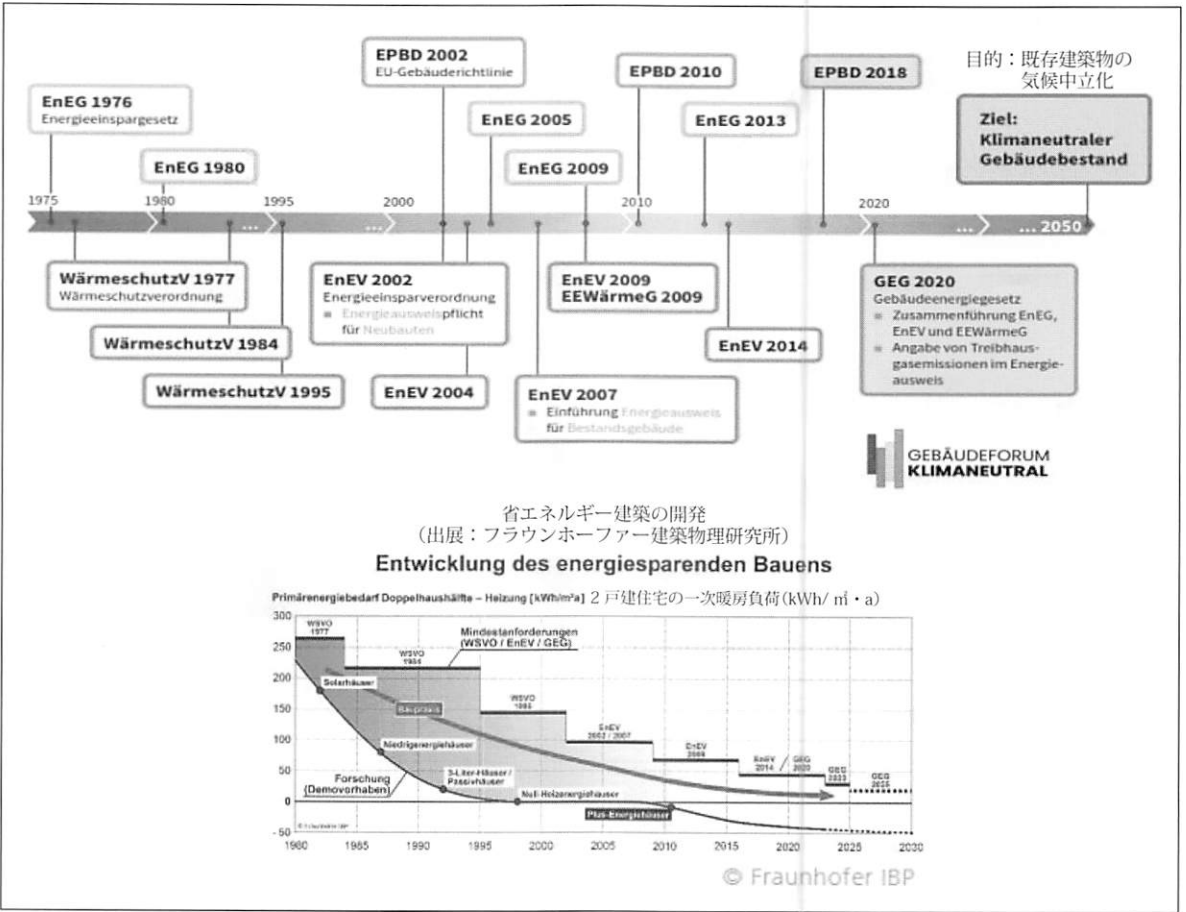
EnEG 1976
Energieeinspargesetz

EnEG 1980

EPBD 2002
EU-Gebäuderichtlinie

EnEG 2005

EnEG 2009

EPBD 2010

EnEG 2013

EPBD 2018

目的：既存建築物の気候中立化

Ziel:
Klimaneutraler Gebäudebestand

1975 1980 ... 1995 ... 2000 2010 2020 ... ... 2050

WärmeschutzV 1977
Wärmeschutzverordnung

WärmeschutzV 1984

WärmeschutzV 1995

EnEV 2002
Energieeinsparverordnung
▪ Energieausweispflicht für Neubauten

EnEV 2004

EnEV 2007
▪ Einführung Energieausweis für Bestandsgebäude

EnEV 2009
EEWärmeG 2009

EnEV 2014

GEG 2020
Gebäudeenergiegesetz
▪ Zusammenführung EnEG, EnEV und EEWärmeG
▪ Angabe von Treibhausgasemissionen im Energieausweis

GEBÄUDEFORUM KLIMANEUTRAL

省エネルギー建築の開発
（出展：フラウンホーファー建築物理研究所）

Entwicklung des energiesparenden Bauens

Primärenergiebedarf Doppelhaushälfte – Heizung [kWh/m²a] 2戸建住宅の一次暖房負荷(kWh/㎡・a)

300
250
200
150
100
50
0
-50

WSVO 1977
WSVO 1984
Mindestanforderungen (WSVO / EnEV / GEG)
WSVO 1995
EnEV 2002 / 2007
EnEV 2009
EnEV 2014 / GEG 2020
GEG 2023
GEG 2025
Solarhäuser
Baupraxis
Niedrigenergiehäuser
Forschung (Demovorhaben)
3-Liter-Häuser / Passivhäuser
Null-Heizenergiehäuser
Plus-Energiehäuser
© Fraunhofer IBP

1980 1985 1990 1995 2000 2005 2010 2015 2020 2025 2030

© Fraunhofer IBP